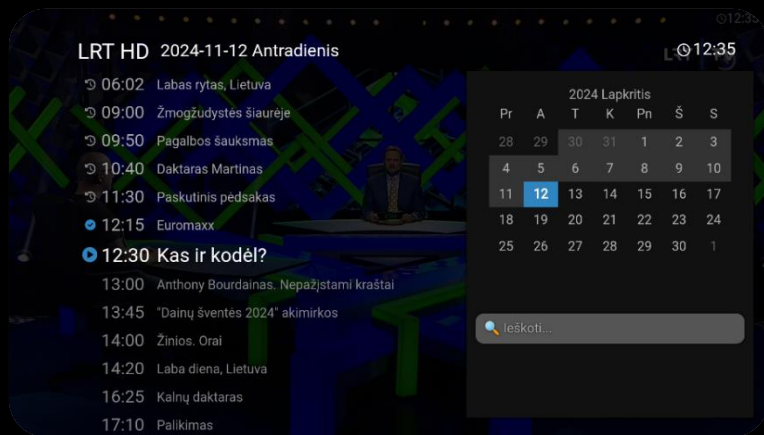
LRT HD 2024-11-12 Antradienis

12:35

06:02 Labas rytas, Lietuva
09:00 Žmogžudystės šiaurėje
09:50 Pagalbos šauksmas
10:40 Daktaras Martinas
11:30 Paskutinis pėdsakas
12:15 Euromaxx
12:30 Kas ir kodėl?
13:00 Anthony Bourdainas. Nepažįstami kraštai
13:45 "Dainų šventės 2024" akimirkos
14:00 Žinios. Orai
14:20 Laba diena, Lietuva
16:25 Kalnų daktaras
17:10 Palikimas

2024 Lapkritis

| Pr | A | T | K | Pn | Š | S |
|---|---|---|---|---|---|---|
| 28 | 29 | 30 | 31 | 1 | 2 | 3 |
| 4 | 5 | 6 | 7 | 8 | 9 | 10 |
| 11 | 12 | 13 | 14 | 15 | 16 | 17 |
| 18 | 19 | 20 | 21 | 22 | 23 | 24 |
| 25 | 26 | 27 | 28 | 29 | 30 | 1 |

Ieškoti...